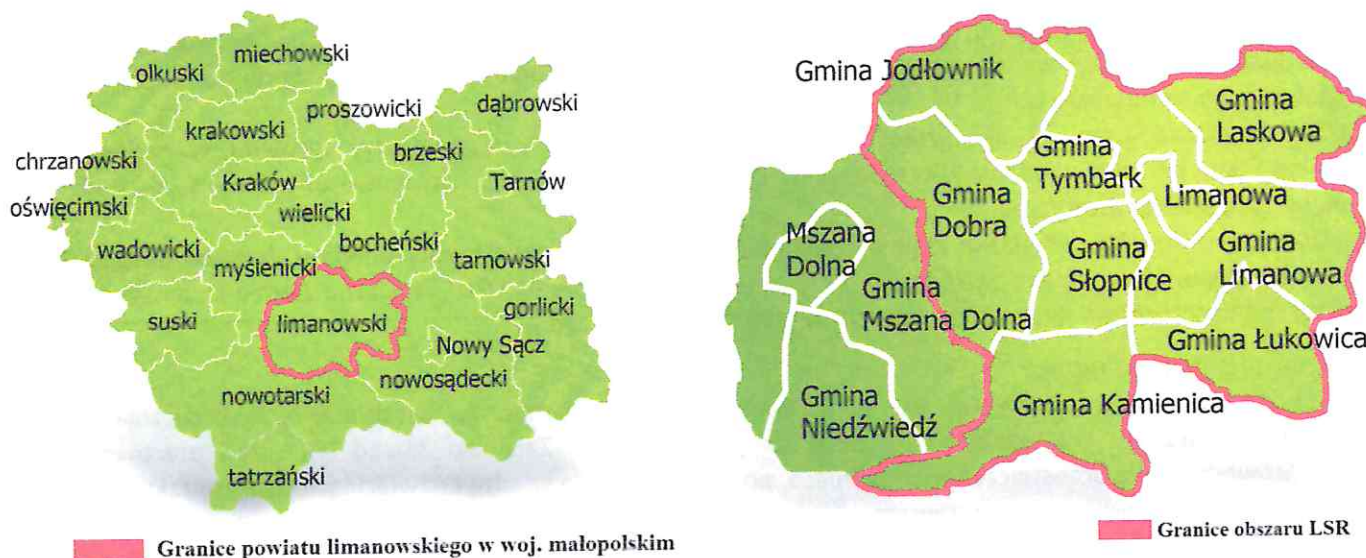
miechowski
olkuski
proszowicki
dąbrowski
krakowski
chrzanowski
brzeski
Tarnów
Kraków
oświęcimski
wielicki
bocheński
wadowicki
myślenicki
tarnowski
gorlicki
suski
limanowski
Nowy Sącz
nowosądecki
nowotarski
tatrzański

Granice powiatu limanowskiego w woj. małopolskim

Gmina Jodłownik
Gmina Laskowa
Gmina Tymbark
Gmina Dobra
Limanowa
Mszana Dolna
Gmina Słopnice
Gmina Limanowa
Gmina Mszana Dolna
Gmina Łukowica
Gmina Niedźwiedź
Gmina Kamienica

Granice obszaru LSR